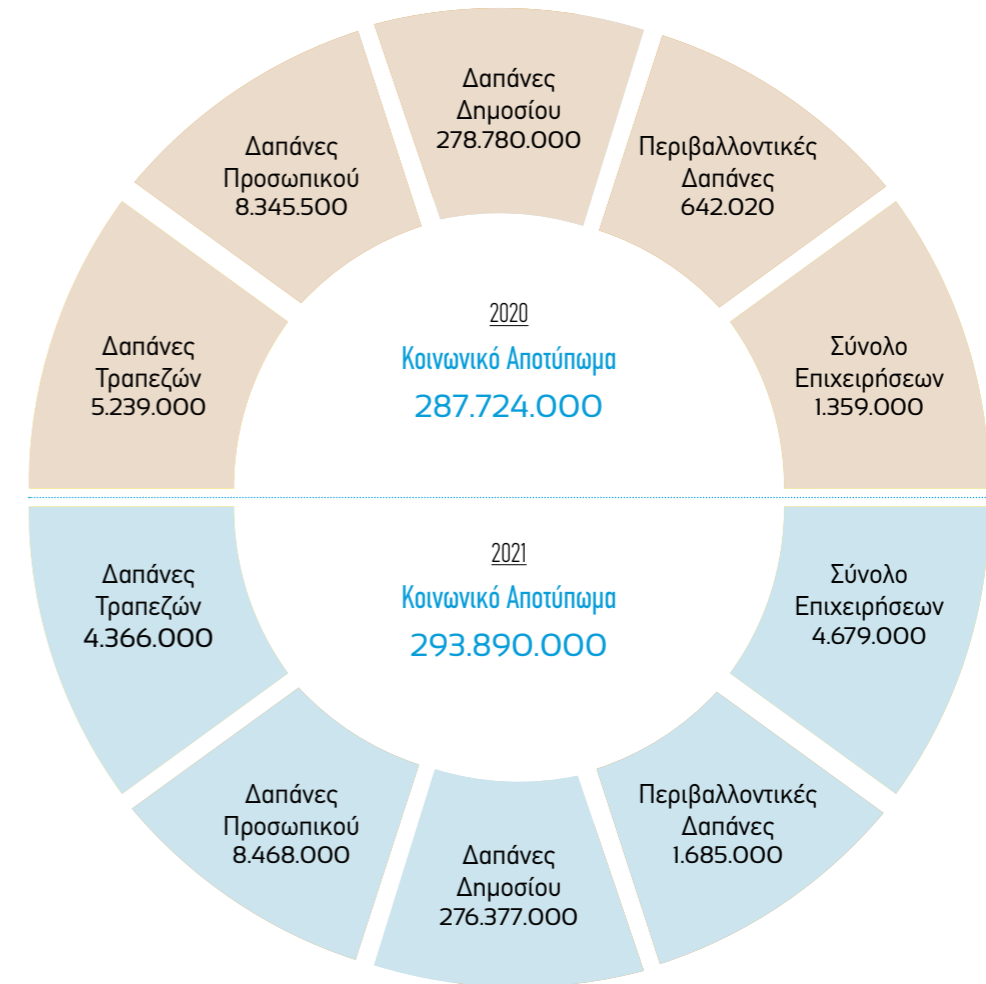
Δαπάνες Δημοσίου 278.780.000

Δαπάνες Προσωπικού 8.345.500

Περιβαλλοντικές Δαπάνες 642.020

Δαπάνες Τραπεζών 5.239.000

2020

Κοινωνικό Αποτύπωμα

287.724.000

Σύνολο Επιχειρήσεων 1.359.000

2021

Κοινωνικό Αποτύπωμα

293.890.000

Δαπάνες Τραπεζών 4.366.000

Σύνολο Επιχειρήσεων 4.679.000

Δαπάνες Προσωπικού 8.468.000

Περιβαλλοντικές Δαπάνες 1.685.000

Δαπάνες Δημοσίου 276.377.000